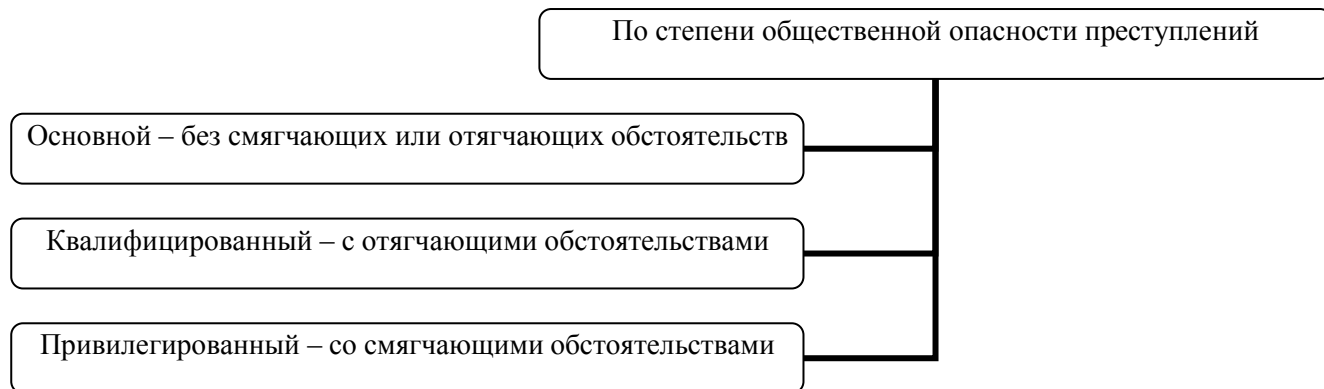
По степени общественной опасности преступлений

Основной – без смягчающих или отягчающих обстоятельств

Квалифицированный – с отягчающими обстоятельствами

Привилегированный – со смягчающими обстоятельствами